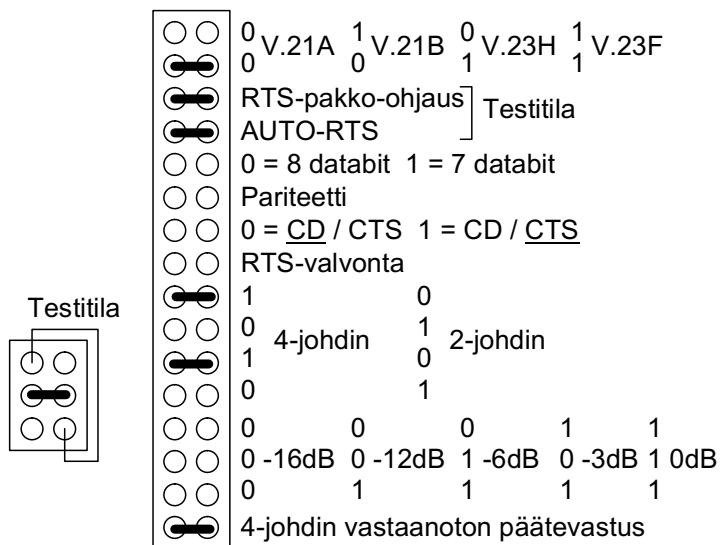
Testitila

$^0_0$V.21A $^1_0$V.21B $^0_1$V.23H $^1_1$V.23F

RTS-pakko-ohjaus
AUTO-RTS
Testitila

0 = 8 databit 1 = 7 databit

Pariteetti

0 = CD / CTS 1 = CD / CTS

RTS-valvonta

| | | | |
|---|---|---|---|
| 1 | | 0 | |
| 0 | 4-johdin | 1 | 2-johdin |
| 1 | | 0 | |
| 0 | | 1 | |

| | | | | |
|---|---|---|---|---|
| 0 | 0 | 0 | 1 | 1 |
| 0 -16dB | 0 -12dB | 1 -6dB | 0 -3dB | 1 0dB |
| 0 | 1 | 1 | 1 | 1 |

4-johdin vastaanoton päätevastus